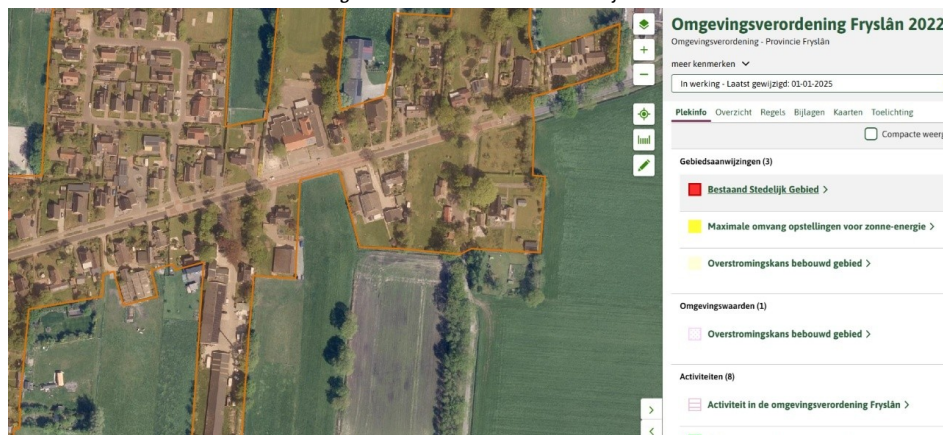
Omgevingsverordening Fryslân 2022
Omgevingsverordening - Provincie Fryslân

meer kenmerken

In werking - Laatst gewijzigd: 01-01-2025

Plekinfo Overzicht Regels Bijlagen Kaarten Toelichting

Compacte weerg

Gebiedsaanwijzingen (3)

Bestaand Stedelijk Gebied >

Maximale omvang opstellingen voor zonne-energie >

Overstromingskans bebouwd gebied >

Omgevingswaarden (1)

Overstromingskans bebouwd gebied >

Activiteiten (8)

Activiteit in de omgevingsverordening Fryslân >

+
−
>
<